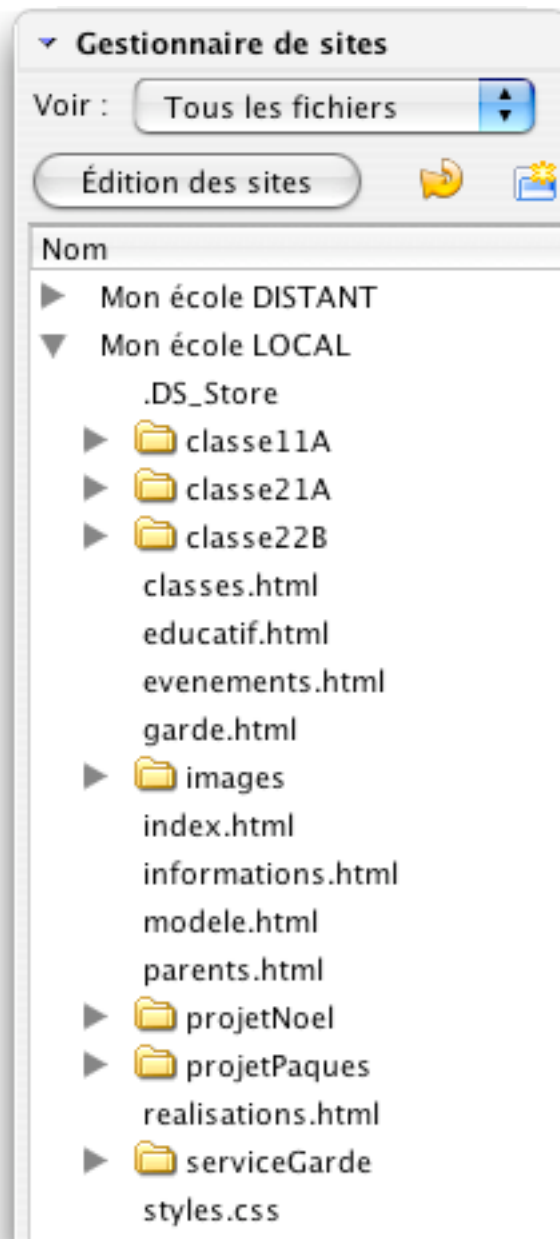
Gestionnaire de sites

Voir : Tous les fichiers

Édition des sites

Nom

Mon école DISTANT

Mon école LOCAL

.DS_Store

classe11A

classe21A

classe22B

classes.html

educatif.html

evenements.html

garde.html

images

index.html

informations.html

modele.html

parents.html

projetNoel

projetPaques

realisations.html

serviceGarde

styles.css